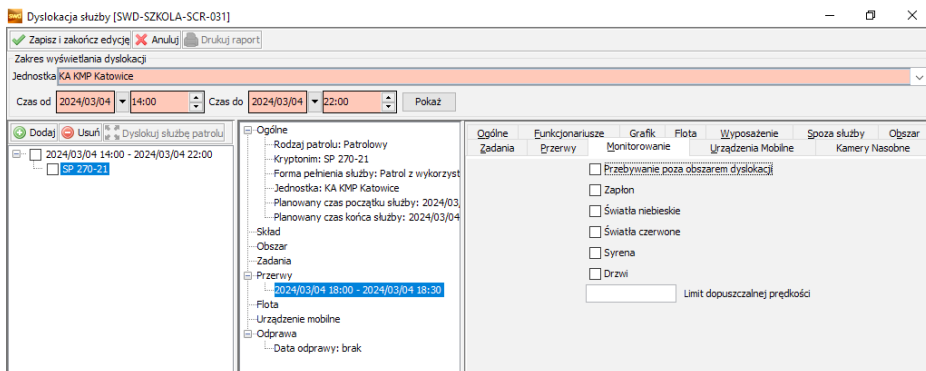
SWD Dyslokacja służby [SWD-SZKOLA-SCR-031]

Zapisz i zakończ edycję | Anuluj | Drukuj raport

Zakres wyświetlania dyslokacji
Jednostka KA KMP Katowice
Czas od 2024/03/04 14:00 Czas do 2024/03/04 22:00 Pokaż

Dodaj | Usuń | Dyslokuj służbę patrolu

2024/03/04 14:00 - 2024/03/04 22:00
SP 270-21

Ogólne
Rodzaj patrolu: Patrolowy
Kryptonim: SP 270-21
Forma pełnienia służby: Patrol z wykorzyst
Jednostka: KA KMP Katowice
Planowany czas początku służby: 2024/03,
Planowany czas końca służby: 2024/03/04
Skład
Obszar
Zadania
Przerwy
2024/03/04 18:00 - 2024/03/04 18:30
Flota
Urządzenie mobilne
Odprawa
Data odprawy: brak

Ogólne | Funkcjonariusze | Grafik | Flota | Wyposażenie | Spoza służby | Obszar
Zadania | Przerwy | Monitorowanie | Urządzenia Mobilne | Kamery Nasobne

Przebywanie poza obszarem dyslokacji
Zapłon
Światła niebieskie
Światła czerwone
Syrena
Drzwi
Limit dopuszczalnej prędkości